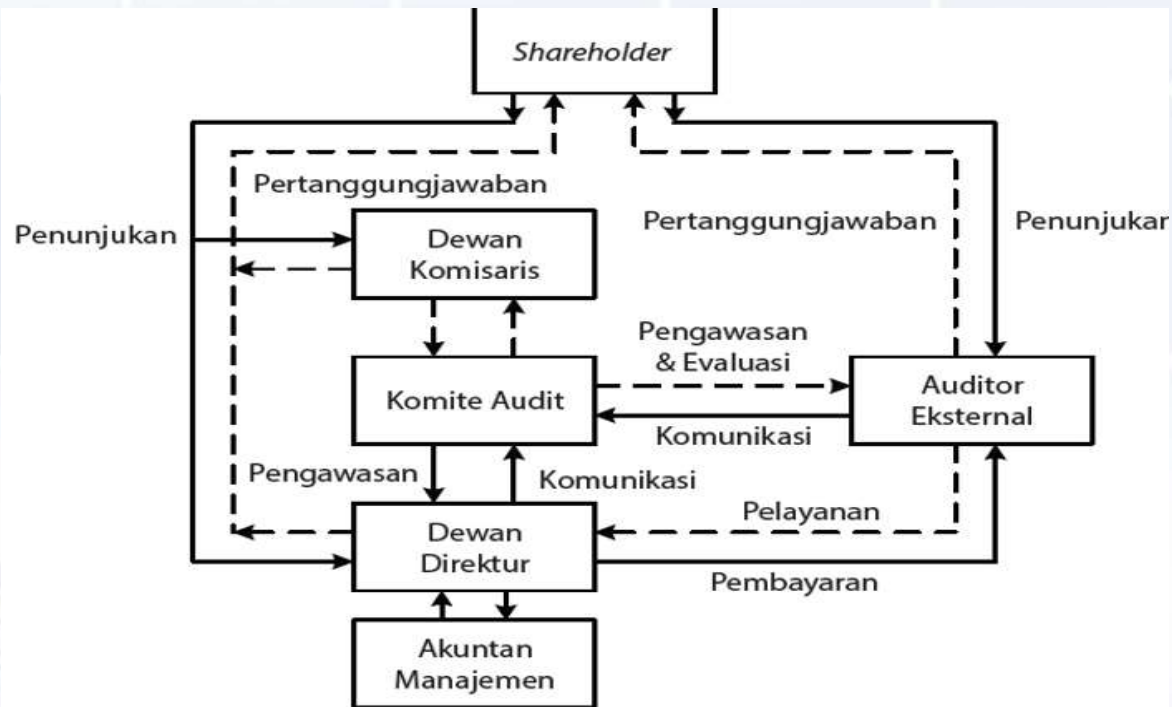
Shareholder

Pertanggungjawaban

Penunjukan

Dewan Komisaris

Pertanggungjawaban

Penunjukan

Pengawasan & Evaluasi

Komite Audit

Auditor Eksternal

Komunikasi

Pengawasan

Komunikasi

Pelayanan

Dewan Direktur

Pembayaran

Akuntan Manajemen